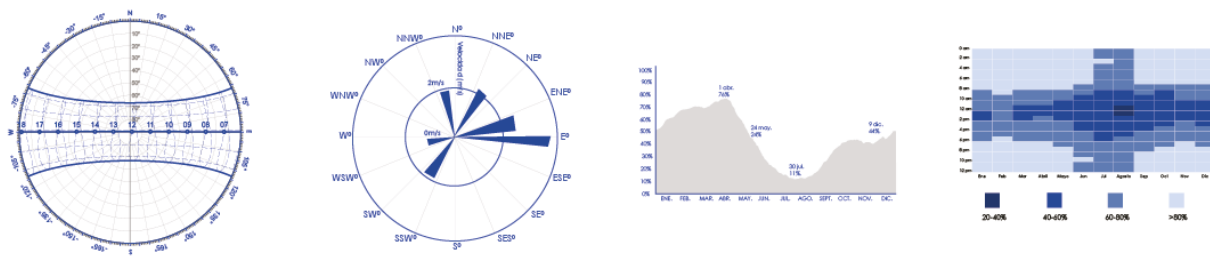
N
-15°
15°
-30°
30°
-45°
45°
-60°
60°
-75°
75°
W
E
10°
20°
30°
40°
50°
60°
70°
80°
18
17
16
15
14
13
12
11
10
09
08
07
S

Nº
NNEº
NEº
ENEº
Eº
ESEº
SEº
SSEº
Sº
SSWº
SWº
WSWº
Wº
WNWº
NWº
NNWº
Velocidad (m/s)
2m/s
0m/s

100%
90%
80%
70%
60%
50%
40%
30%
20%
10%
0%
1 abr.
76%
24 may.
34%
30 jul.
11%
9 dic.
44%
ENE.
FEB.
MAR.
ABR.
MAY.
JUN.
JUL.
AGO.
SEPT.
OCT.
NOV.
DIC.

0 am
2 am
4 am
6 am
8 am
10 am
12 m
2 pm
4 pm
6 pm
8 pm
10 pm
12 pm
Ene
Feb
Mar
Abril
Mayo
Jun
Jul
Agosto
Sep
Oct
Nov
Dic
20-40%
40-60%
60-80%
>80%